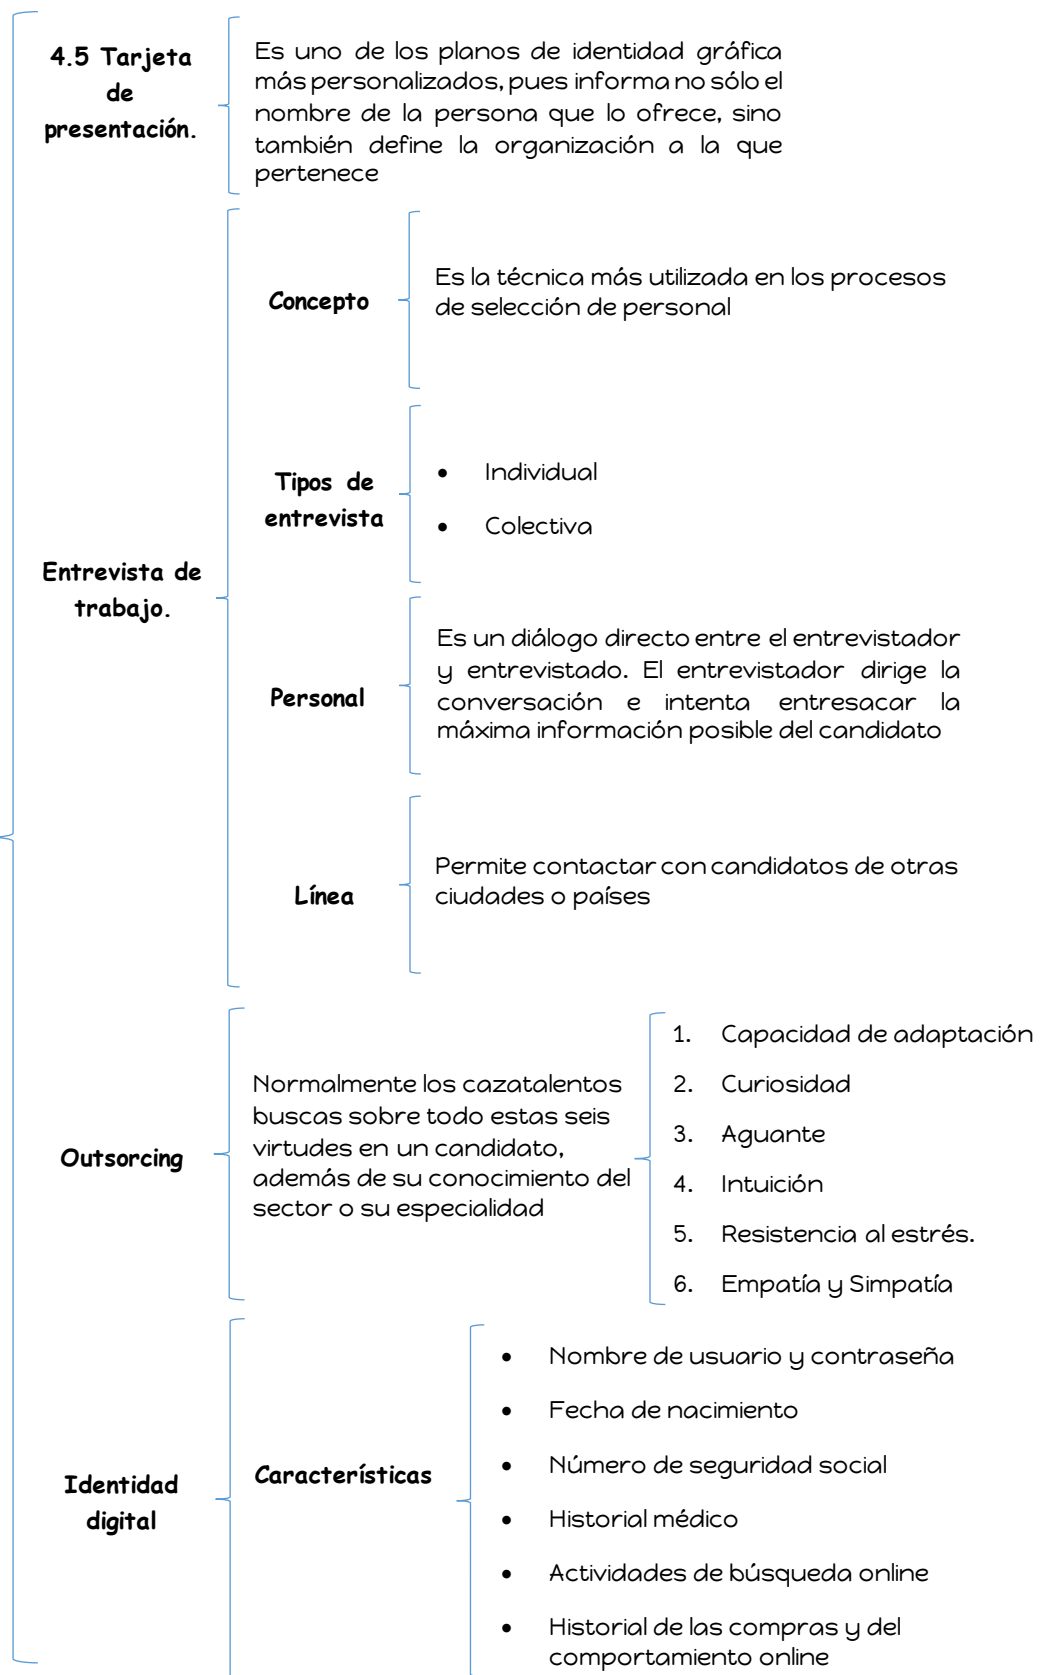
4.5 Tarjeta de presentación.

Es uno de los planos de identidad gráfica más personalizados, pues informa no sólo el nombre de la persona que lo ofrece, sino también define la organización a la que pertenece

Entrevista de trabajo.

Concepto

Es la técnica más utilizada en los procesos de selección de personal

Tipos de entrevista

- Individual
- Colectiva

Personal

Es un diálogo directo entre el entrevistador y entrevistado. El entrevistador dirige la conversación e intenta entresacar la máxima información posible del candidato

Línea

Permite contactar con candidatos de otras ciudades o países

Outsorcing

Normalmente los cazatalentos buscas sobre todo estas seis virtudes en un candidato, además de su conocimiento del sector o su especialidad

1. Capacidad de adaptación
2. Curiosidad
3. Aguante
4. Intuición
5. Resistencia al estrés.
6. Empatía y Simpatía

Identidad digital

Características

- Nombre de usuario y contraseña
- Fecha de nacimiento
- Número de seguridad social
- Historial médico
- Actividades de búsqueda online
- Historial de las compras y del comportamiento online